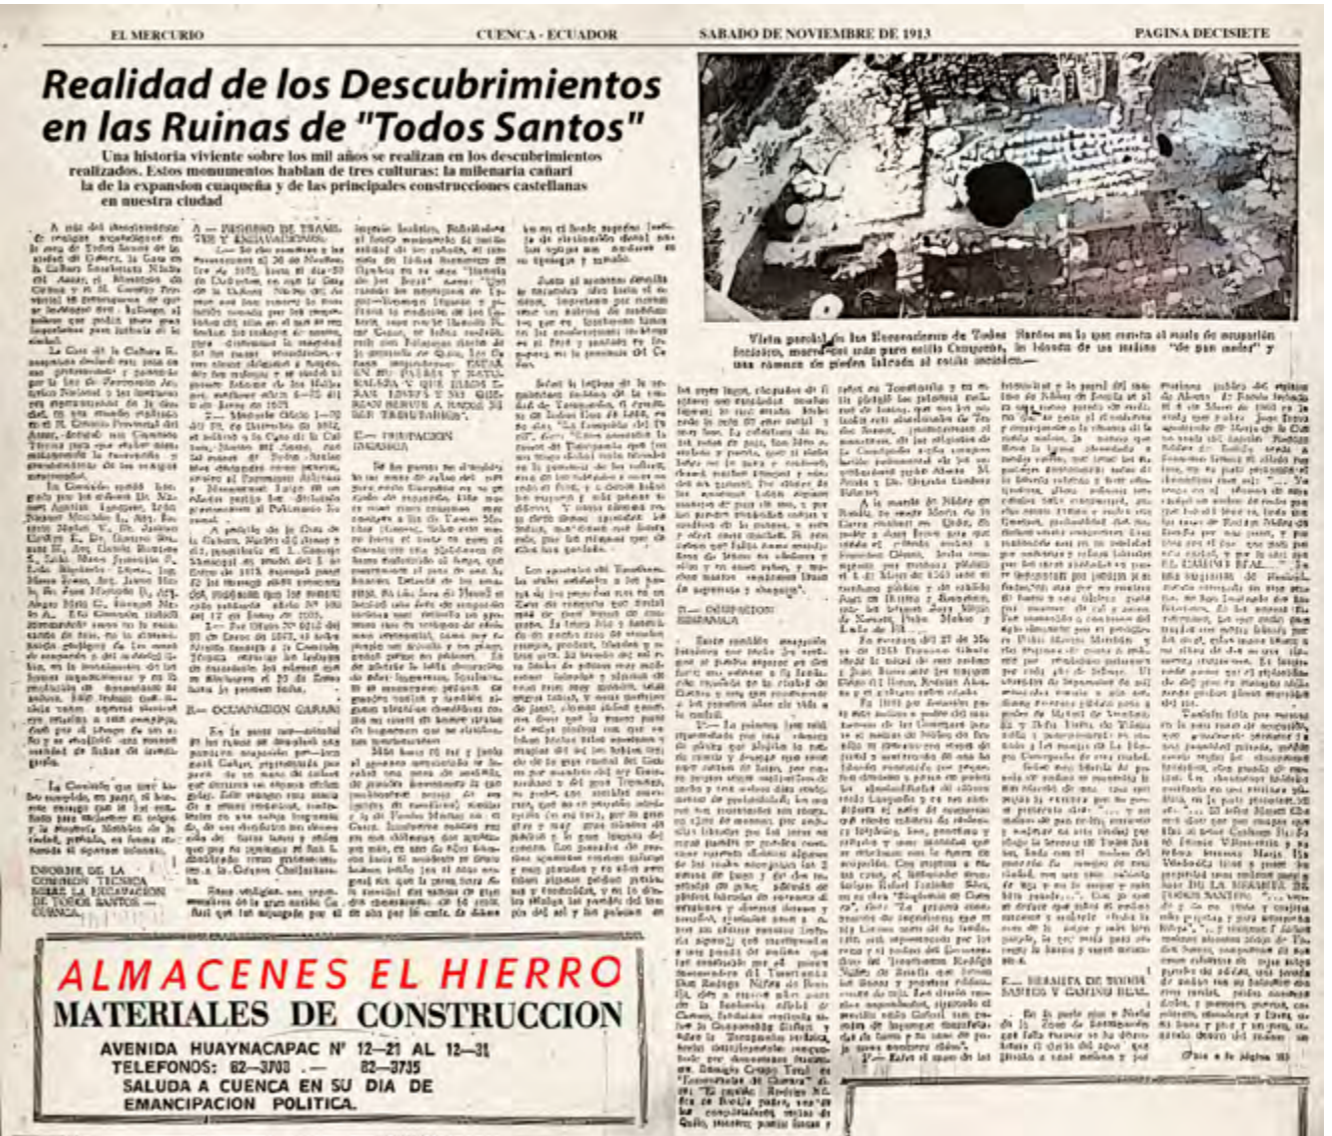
EL MERCURIO    CUENCA - ECUADOR    SABADO DE NOVIEMBRE DE 1913    PAGINA DECISIETE

Realidad de los Descubrimientos en las Ruinas de "Todos Santos"

Una historia viviente sobre los mil años se realizan en los descubrimientos realizados. Estos monumentos hablan de tres culturas: la milenaria cañari la de la expansion cuaqueña y de las principales construcciones castellanas en nuestra ciudad

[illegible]

INFORME DE LA COMISION TECNICA SOBRE LA EXCAVACION DE TODOS SANTOS — CUENCA.

A — INGRESO DE TRAMITES Y EXCAVACIONES.

B — OCUPACION CAÑARI

C — OCUPACION INCAICA

D — OCUPACION ESPAÑOLA

E — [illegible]

F — HISTORIA DE TODOS SANTOS Y CAMINO REAL

Vista parcial de las Excavaciones de Todos Santos en la que consta el nivel de ocupación incásico, muro del cual pare estilo Cusqueño, la ubicada de los molinos "de pan moler" y una columna de piedra labrada al estilo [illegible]

(Pasa a la página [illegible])

ALMACENES EL HIERRO
MATERIALES DE CONSTRUCCION
AVENIDA HUAYNACAPAC Nº 12—21 AL 12—31
TELEFONOS: 82—3708 — 82—3735
SALUDA A CUENCA EN SU DIA DE EMANCIPACION POLITICA.